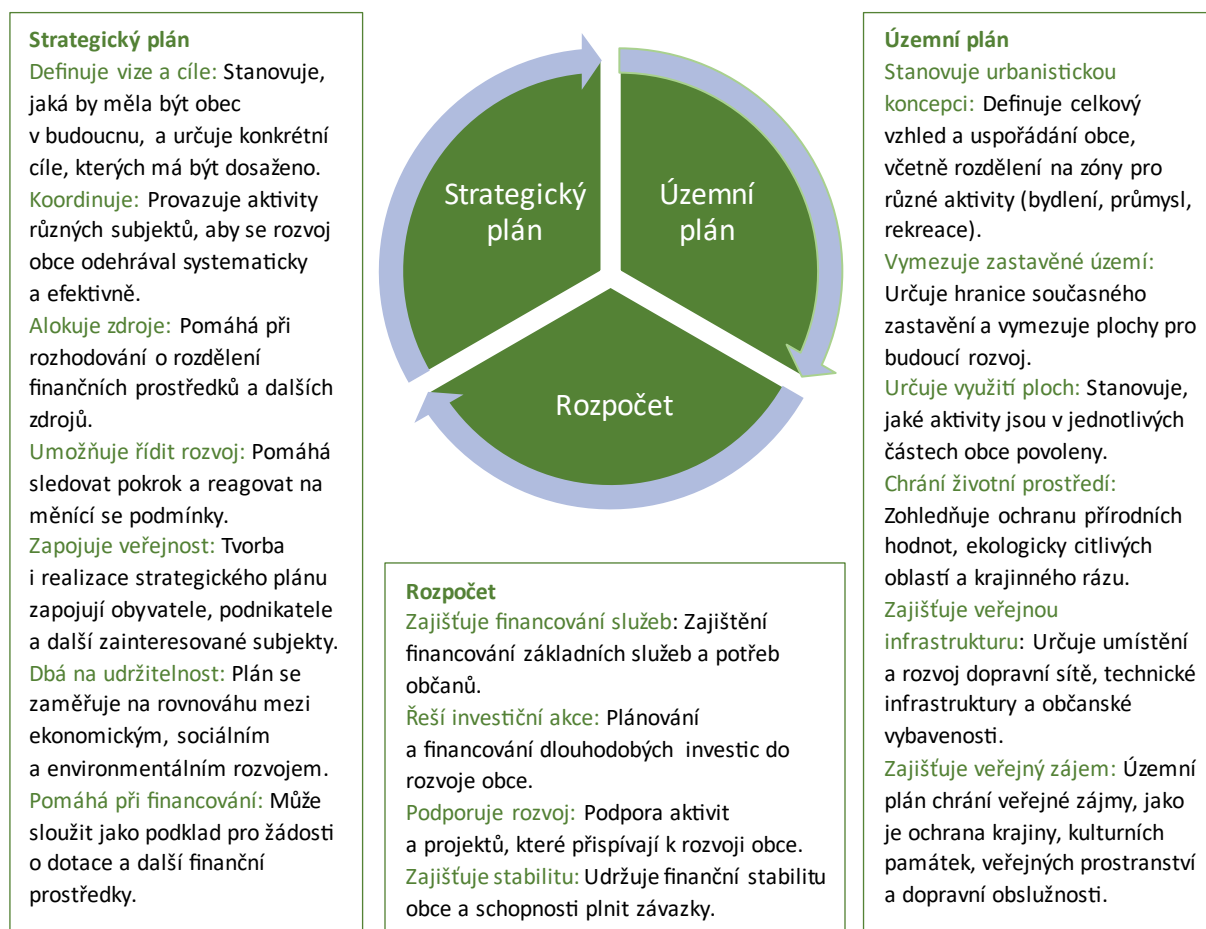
**Strategický plán**
Definuje vize a cíle: Stanovuje, jaká by měla být obec v budoucnu, a určuje konkrétní cíle, kterých má být dosaženo.
Koordinuje: Provazuje aktivity různých subjektů, aby se rozvoj obce odehrával systematicky a efektivně.
Alokuje zdroje: Pomáhá při rozhodování o rozdělení finančních prostředků a dalších zdrojů.
Umožňuje řídit rozvoj: Pomáhá sledovat pokrok a reagovat na měnící se podmínky.
Zapojuje veřejnost: Tvorba i realizace strategického plánu zapojují obyvatele, podnikatele a další zainteresované subjekty.
Dbá na udržitelnost: Plán se zaměřuje na rovnováhu mezi ekonomickým, sociálním a environmentálním rozvojem.
Pomáhá při financování: Může sloužit jako podklad pro žádosti o dotace a další finanční prostředky.

Strategický plán

Územní plán

Rozpočet

**Územní plán**
Stanovuje urbanistickou koncepci: Definuje celkový vzhled a uspořádání obce, včetně rozdělení na zóny pro různé aktivity (bydlení, průmysl, rekreace).
Vymezuje zastavěné území: Určuje hranice současného zastavění a vymezuje plochy pro budoucí rozvoj.
Určuje využití ploch: Stanovuje, jaké aktivity jsou v jednotlivých částech obce povoleny.
Chrání životní prostředí: Zohledňuje ochranu přírodních hodnot, ekologicky citlivých oblastí a krajinného rázu.
Zajišťuje veřejnou infrastrukturu: Určuje umístění a rozvoj dopravní sítě, technické infrastruktury a občanské vybavenosti.
Zajišťuje veřejný zájem: Územní plán chrání veřejné zájmy, jako je ochrana krajiny, kulturních památek, veřejných prostranství a dopravní obslužnosti.

**Rozpočet**
Zajišťuje financování služeb: Zajištění financování základních služeb a potřeb občanů.
Řeší investiční akce: Plánování a financování dlouhodobých investic do rozvoje obce.
Podporuje rozvoj: Podpora aktivit a projektů, které přispívají k rozvoji obce.
Zajišťuje stabilitu: Udržuje finanční stabilitu obce a schopnosti plnit závazky.